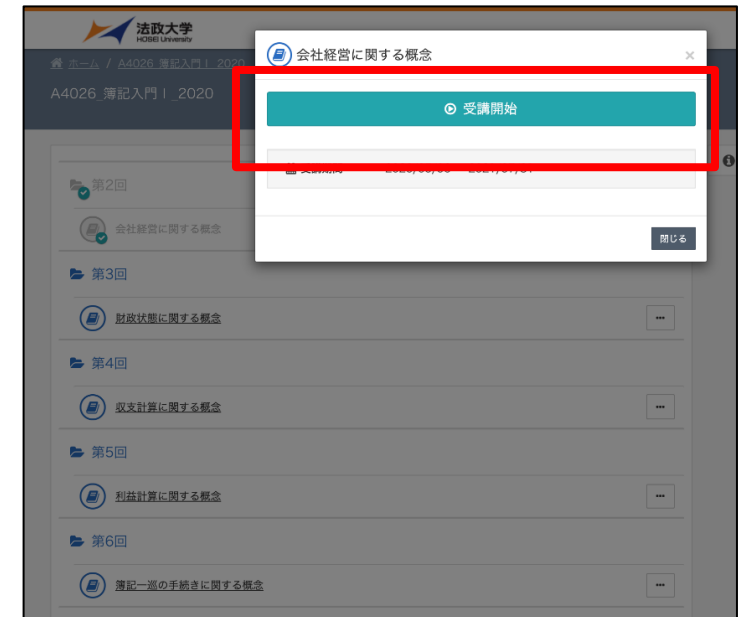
法政大学
HOSEI University

ホーム / A4026_簿記入門Ⅰ_2020

A4026_簿記入門Ⅰ_2020

会社経営に関する概念

×

受講開始

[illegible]

閉じる

第2回

会社経営に関する概念

第3回

財政状態に関する概念

第4回

収支計算に関する概念

第5回

利益計算に関する概念

第6回

簿記一巡の手続きに関する概念